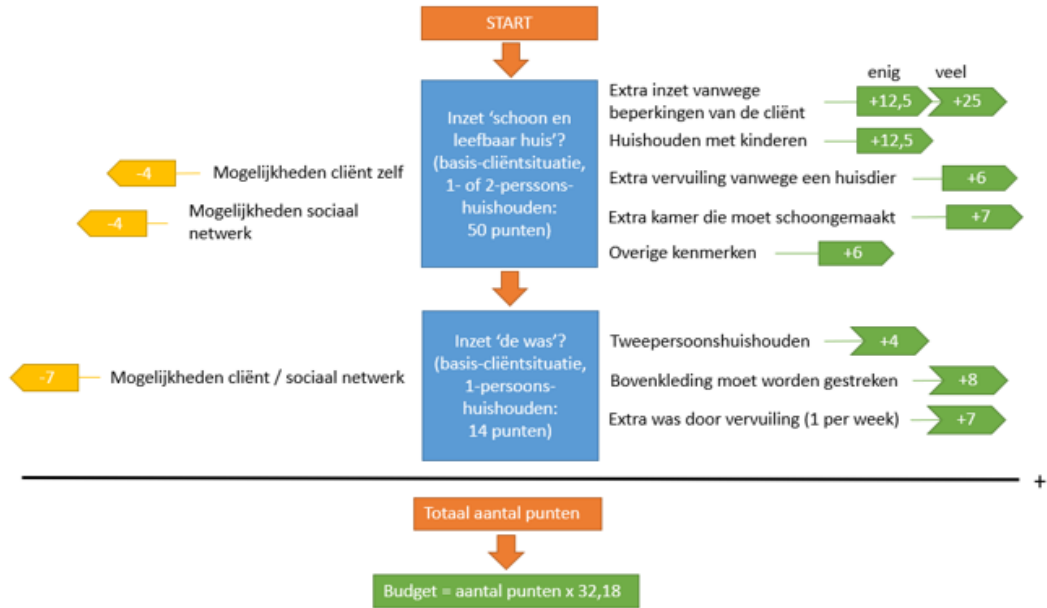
START

Inzet 'schoon en leefbaar huis'? (basis-cliëntsituatie, 1- of 2-perssons-huishouden: 50 punten)

-4 Mogelijkheden cliënt zelf

-4 Mogelijkheden sociaal netwerk

enig veel

Extra inzet vanwege beperkingen van de cliënt +12,5 +25

Huishouden met kinderen +12,5

Extra vervuiling vanwege een huisdier +6

Extra kamer die moet schoongemaakt +7

Overige kenmerken +6

Inzet 'de was'? (basis-cliëntsituatie, 1-persoons-huishouden: 14 punten)

-7 Mogelijkheden cliënt / sociaal netwerk

Tweepersoonshuishouden +4

Bovenkleding moet worden gestreken +8

Extra was door vervuiling (1 per week) +7

+

Totaal aantal punten

Budget = aantal punten x 32,18